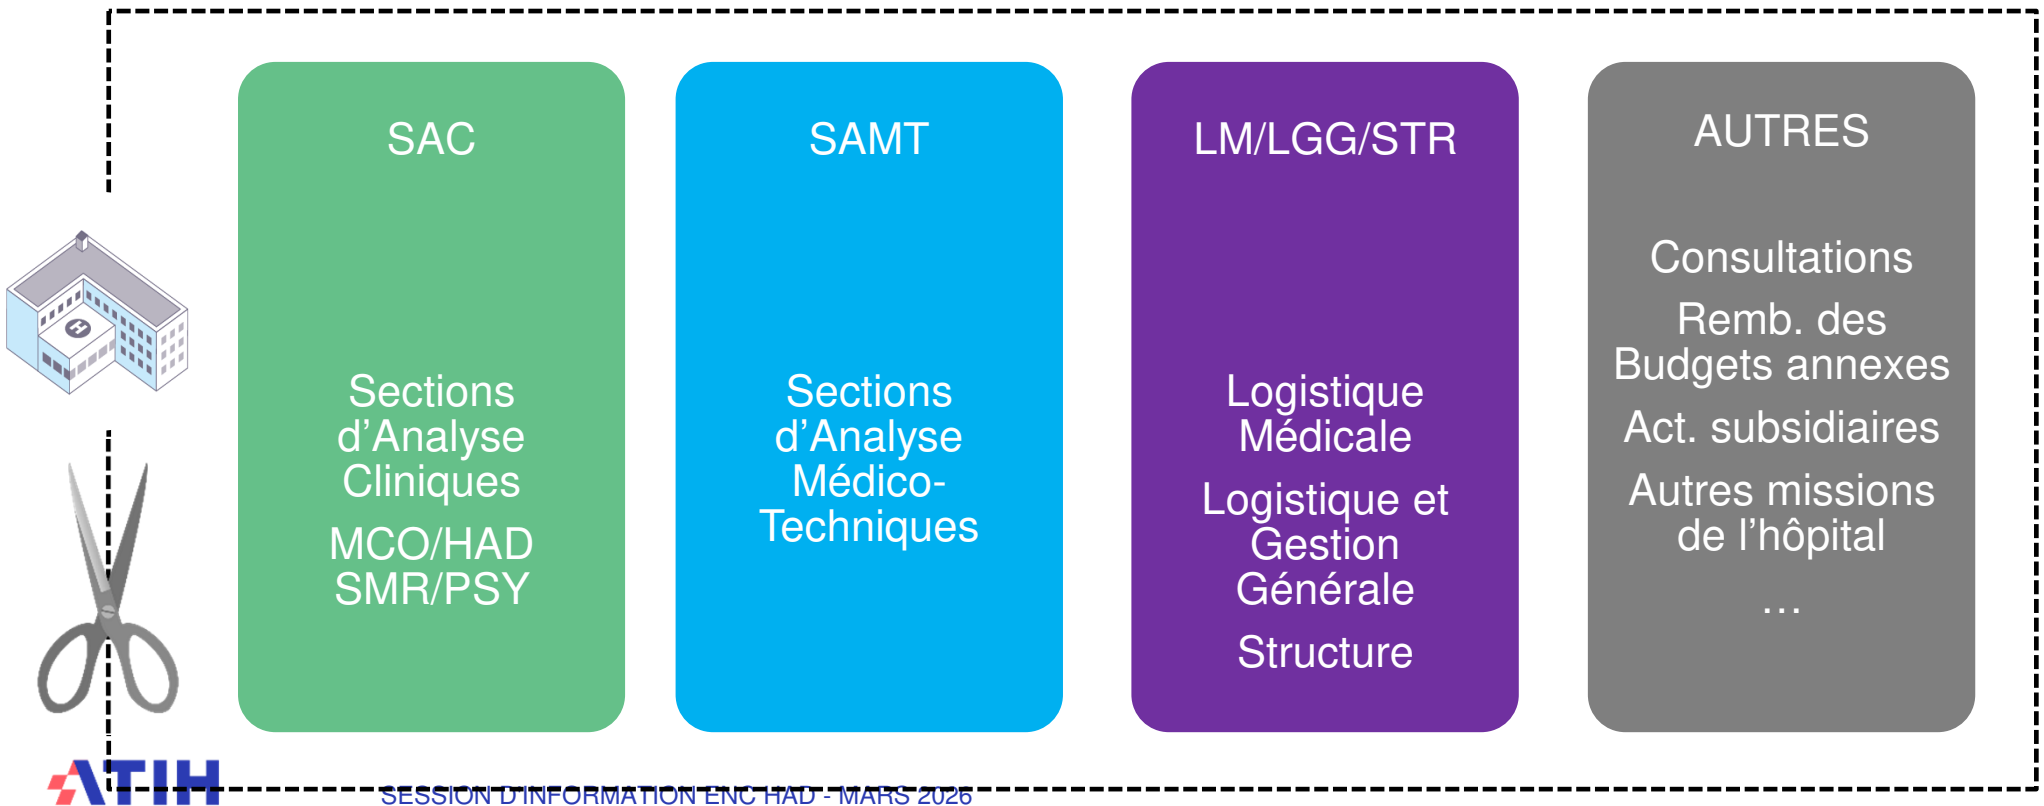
SAC

Sections d’Analyse Cliniques

MCO/HAD SMR/PSY

SAMT

Sections d’Analyse Médico-Techniques

LM/LGG/STR

Logistique Médicale

Logistique et Gestion Générale

Structure

AUTRES

Consultations

Remb. des Budgets annexes

Act. subsidiaires

Autres missions de l’hôpital

…

ATIH

SESSION D'INFORMATION ENC HAD - MARS 2026